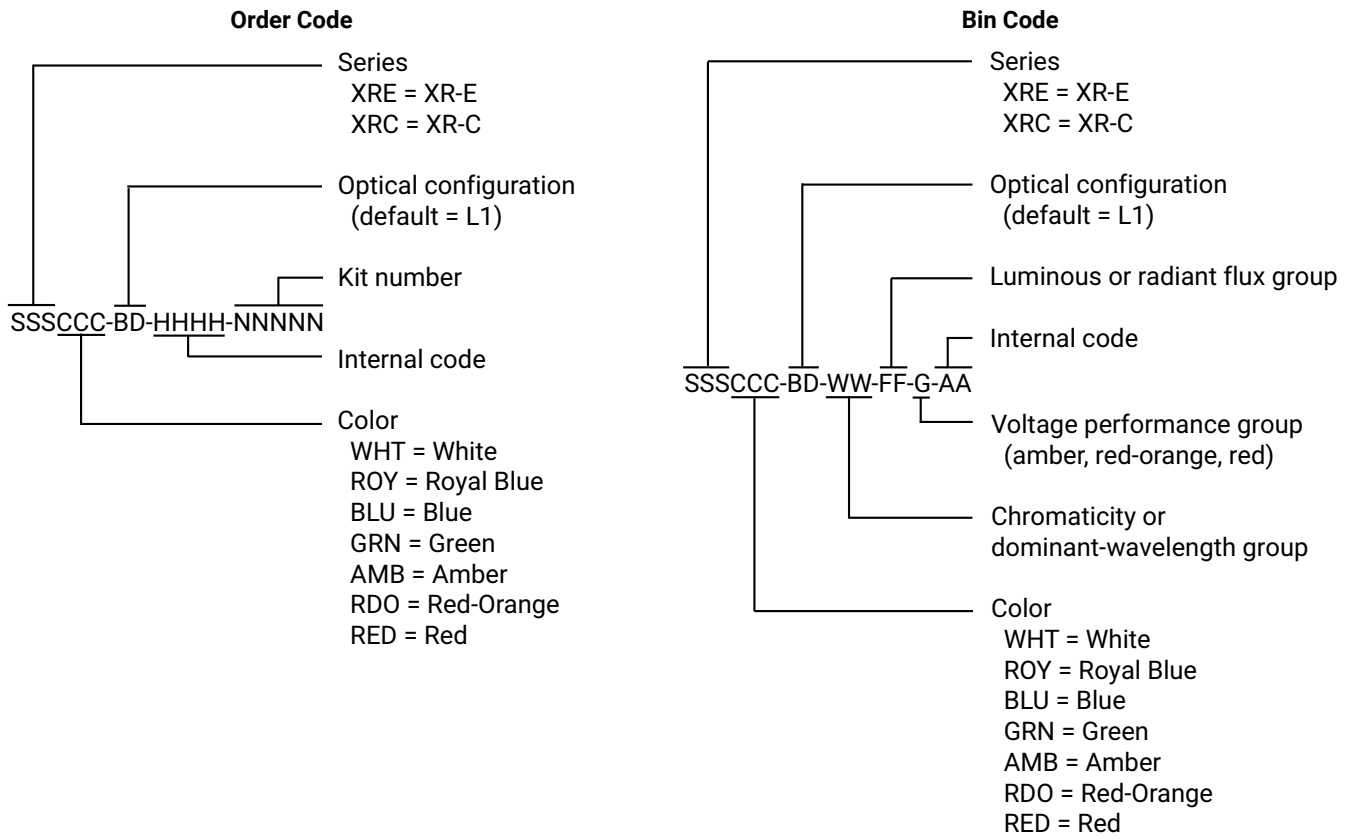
Order Code

Series
XRE = XR-E
XRC = XR-C

Optical configuration
(default = L1)

Kit number

SSSCCC-BD-HHHH-NNNNN

Internal code

Color
WHT = White
ROY = Royal Blue
BLU = Blue
GRN = Green
AMB = Amber
RDO = Red-Orange
RED = Red

Bin Code

Series
XRE = XR-E
XRC = XR-C

Optical configuration
(default = L1)

Luminous or radiant flux group

Internal code

SSSCCC-BD-WW-FF-G-AA

Voltage performance group
(amber, red-orange, red)

Chromaticity or
dominant-wavelength group

Color
WHT = White
ROY = Royal Blue
BLU = Blue
GRN = Green
AMB = Amber
RDO = Red-Orange
RED = Red